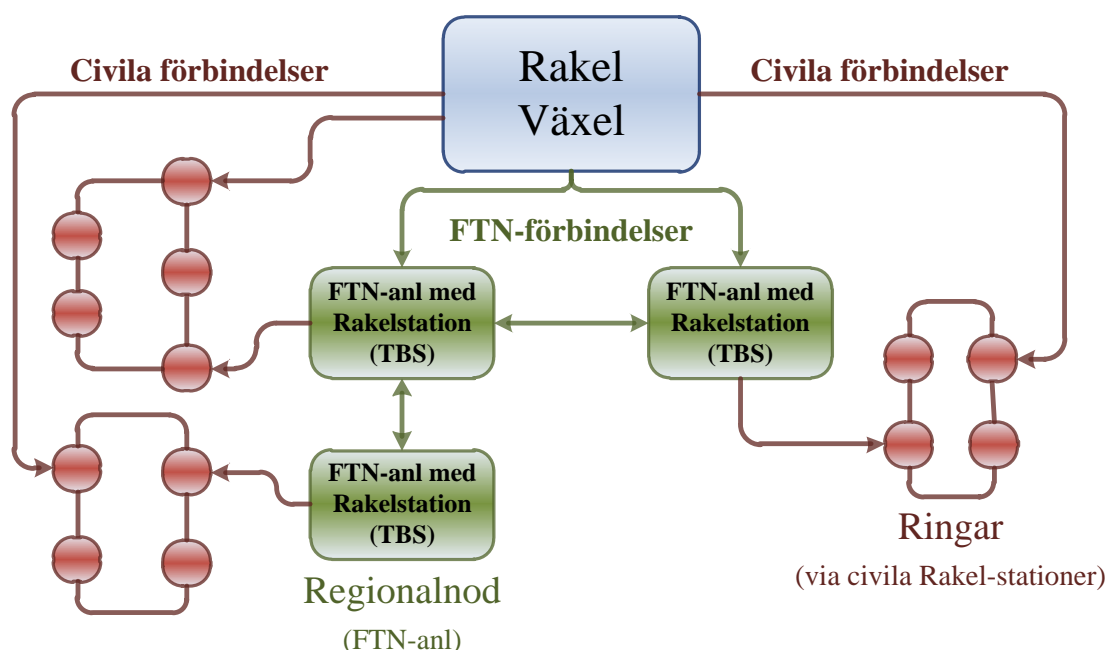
Civila förbindelser

Rakel Växel

Civila förbindelser

FTN-förbindelser

FTN-anl med Rakelstation (TBS)

FTN-anl med Rakelstation (TBS)

FTN-anl med Rakelstation (TBS)

Regionalnod

(FTN-anl)

Ringar

(via civila Rakel-stationer)